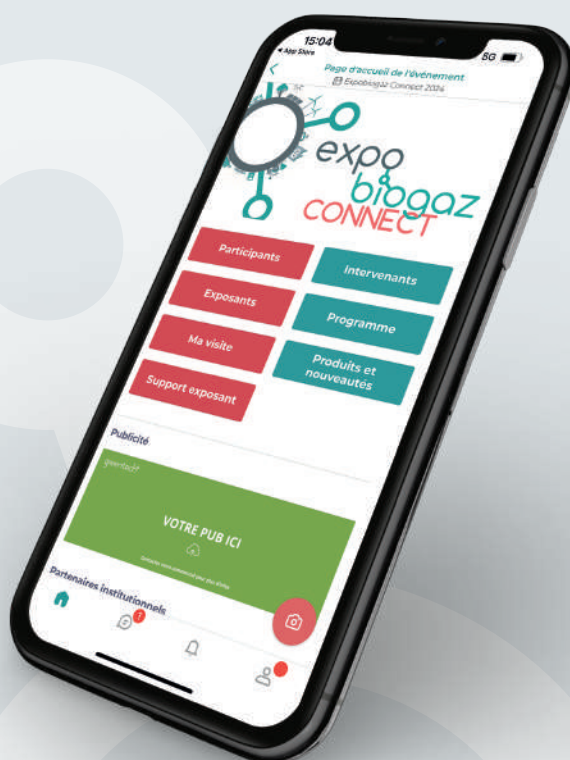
15:04
◂ App Store
5G

Page d'accueil de l'événement
Expobiogaz Connect 2024

expo biogaz CONNECT

Participants
Intervenants
Exposants
Programme
Ma visite
Produits et nouveautés
Support exposant

Publicité

VOTRE PUB ICI
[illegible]

Partenaires institutionnels